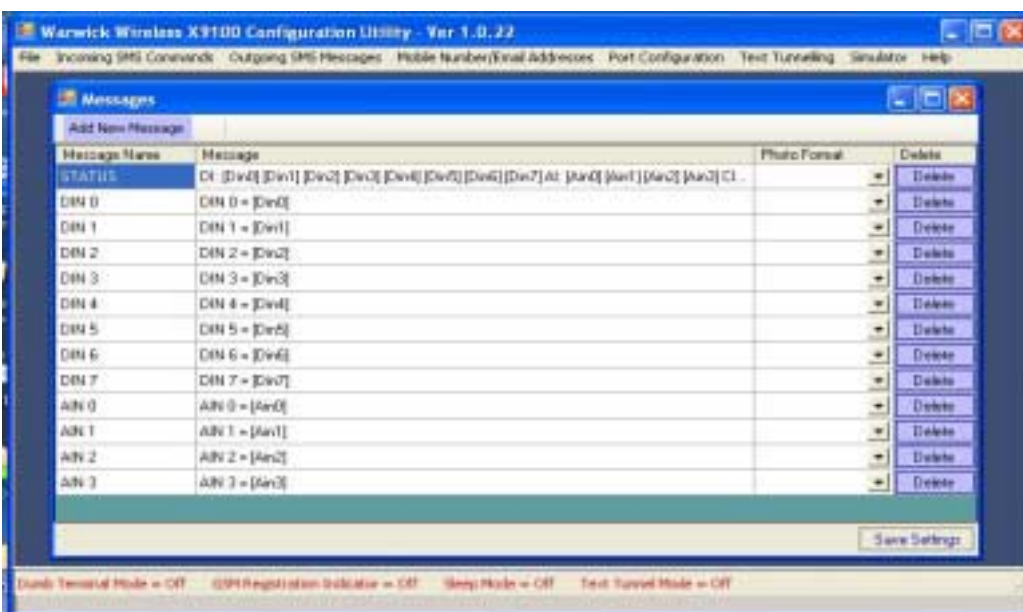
Warwick Wireless X9100 Configuration Utility - Ver 1.0.22

File Incoming SMS Commands Outgoing SMS Messages Mobile Number/Email Addresses Port Configuration Text Tunnelling Simulator Help

Messages

Add New Message

| Message Name | Message | Photo Format | Delete |
|---|---|---|---|
| STATUS | DI: [Din0] [Din1] [Din2] [Din3] [Din4] [Din5] [Din6] [Din7] AI: [Ain0] [Ain1] [Ain2] [Ain3] CI... | | Delete |
| DIN 0 | DIN 0 = [Din0] | | Delete |
| DIN 1 | DIN 1 = [Din1] | | Delete |
| DIN 2 | DIN 2 = [Din2] | | Delete |
| DIN 3 | DIN 3 = [Din3] | | Delete |
| DIN 4 | DIN 4 = [Din4] | | Delete |
| DIN 5 | DIN 5 = [Din5] | | Delete |
| DIN 6 | DIN 6 = [Din6] | | Delete |
| DIN 7 | DIN 7 = [Din7] | | Delete |
| AIN 0 | AIN 0 = [Ain0] | | Delete |
| AIN 1 | AIN 1 = [Ain1] | | Delete |
| AIN 2 | AIN 2 = [Ain2] | | Delete |
| AIN 3 | AIN 3 = [Ain3] | | Delete |

Save Settings

Dumb Terminal Mode = Off GSM Registration Indicator = Off Sleep Mode = Off Text Tunnel Mode = Off